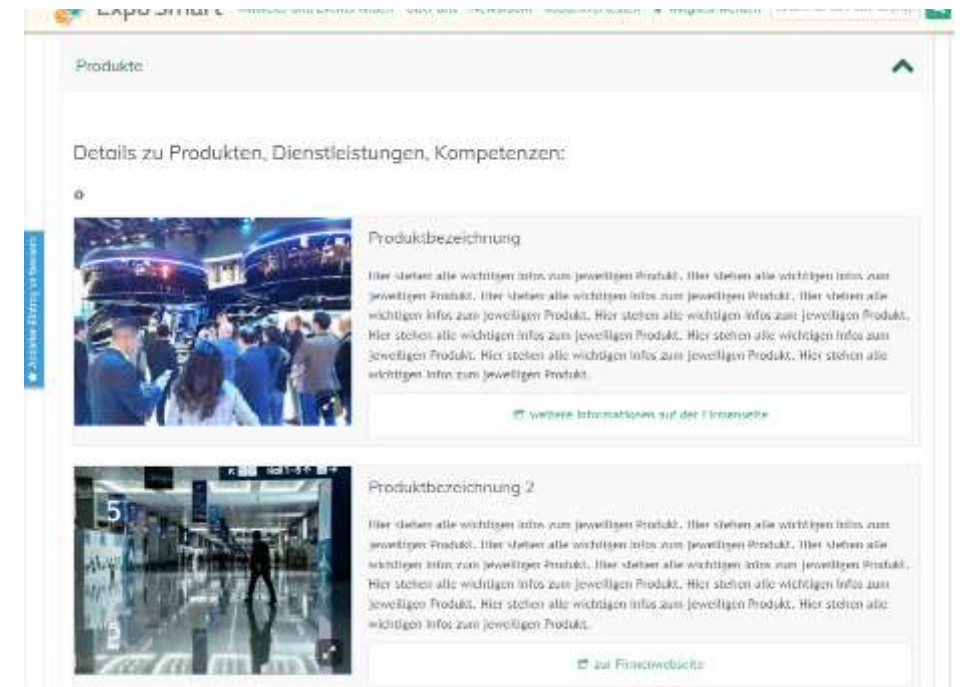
Expo Smart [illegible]

Produkte

Details zu Produkten, Dienstleistungen, Kompetenzen:

Produktbezeichnung

Hier stehen alle wichtigen Infos zum jeweiligen Produkt. Hier stehen alle wichtigen Infos zum jeweiligen Produkt. Hier stehen alle wichtigen Infos zum jeweiligen Produkt. Hier stehen alle wichtigen Infos zum jeweiligen Produkt. Hier stehen alle wichtigen Infos zum jeweiligen Produkt. Hier stehen alle wichtigen Infos zum jeweiligen Produkt. Hier stehen alle wichtigen Infos zum jeweiligen Produkt. Hier stehen alle wichtigen Infos zum jeweiligen Produkt. Hier stehen alle wichtigen Infos zum jeweiligen Produkt.

weitere Informationen auf der Firmenseite

Produktbezeichnung 2

Hier stehen alle wichtigen Infos zum jeweiligen Produkt. Hier stehen alle wichtigen Infos zum jeweiligen Produkt. Hier stehen alle wichtigen Infos zum jeweiligen Produkt. Hier stehen alle wichtigen Infos zum jeweiligen Produkt. Hier stehen alle wichtigen Infos zum jeweiligen Produkt. Hier stehen alle wichtigen Infos zum jeweiligen Produkt. Hier stehen alle wichtigen Infos zum jeweiligen Produkt. Hier stehen alle wichtigen Infos zum jeweiligen Produkt. Hier stehen alle wichtigen Infos zum jeweiligen Produkt.

zur Firmenwebsite

Aussteller Eintrag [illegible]